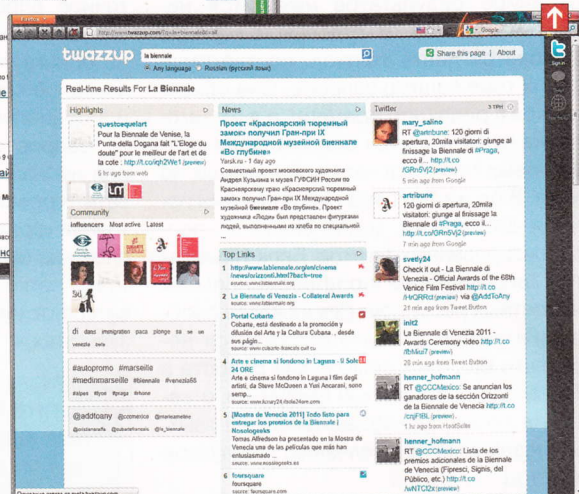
Firefox

http://www.twazzup.com/?q=la+biennale

Google

twazzup

la biennale

Any language Russian (русский язык)

Share this page | About

Real-time Results For La Biennale

Highlights

questcequelart
Pour la Biennale de Venise, la Punta della Dogana fait "L'Eloge du doute" pour le meilleur de l'art et de la cote : http://t.co/iqh2We1 (preview)
5 hr ago from web

Community

Influencers Most active Latest

di daso immigration para pidiogo ba se no

#autopromo #marseille #medinmarseille #biennale #venezia55

@addfoany @ccmexico @marioamelino

News

Проект «Красноярский тюремный замок» получил Гран-при IX Международной музейной биеннале «Во глубине»
Yarsk.ru - 1 day ago
Совместный проект московского художника Андрея Кузькина и музея ГУФСИН России по Красноярскому краю «Красноярский тюремный замок» получил Гран-при IX Международной музейной биеннале «Во глубине». Проект художника «Люди» был представлен фигурами людей, выполненными из хлеба по специальной ...

Top Links

1 http://www.labiennale.org/en/cinema/news/orizzonti.html?back=true
source: www.labiennale.org

2 La Biennale di Venezia - Collateral Awards
source: www.labiennale.org

3 Portal Coberte
Cobarte, está destinado a la promoción y difusión del Arte y la Cultura Cubana , desde sus página...
source: www.cubarte.cult.cu

4 Arte e cinema si fondono in Laguna - Il Sole 24 ORE
Arte e cinema si fondono in Laguna I film degli artisti, da Steve McQueen a Yael Ancarani, sono semp...
source: www.luxury24.ilsole24ore.com

5 [Mostra de Venecia 2011] Todo listo para entregar los premios de la Biennale | Nosologeeks
Tomas Alfredson ha presentado en la Mostra de Venecia una de las películas que más han entusiasmado ...
source: www.nosologeeks.es

6 foursquare
foursquare
source: foursquare.com

Twitter

mary_salino
RT @artribune: 120 giorni di apertura, 20mila visitatori: giunge al finissage la Biennale di #Praga, ecco il ... http://t.co/GRn5Vj2 (preview)
5 min ago from Google

artribune
120 giorni di apertura, 20mila visitatori: giunge al finissage la Biennale di #Praga, ecco il ... http://t.co/GRn5Vj2 (preview)
7 min ago from Google

svetly24
Check it out - La Biennale di Venezia - Official Awards of the 68th Venice Film Festival http://t.co/rQRRct (preview) via @AddToAny
28 min ago from Tweet Button

init2
La Biennale di Venezia 2011 - Awards Ceremony video http://t.co/fbMol7 (preview)
1 hr ago from Tweet Button

henner_hofmann
RT @CCCMexico: Se anuncian los ganadores de la sección Orizzonti de la Biennale de Venezia http://t.co/znjF8L (preview)
1 hr ago from HootSuite

henner_hofmann
RT @CCCMexico: Lista de los premios adicionales de la Biennale de Venecia (Fipresci, Signis, del Público, etc) http://t.co/wNTCIZd (preview)